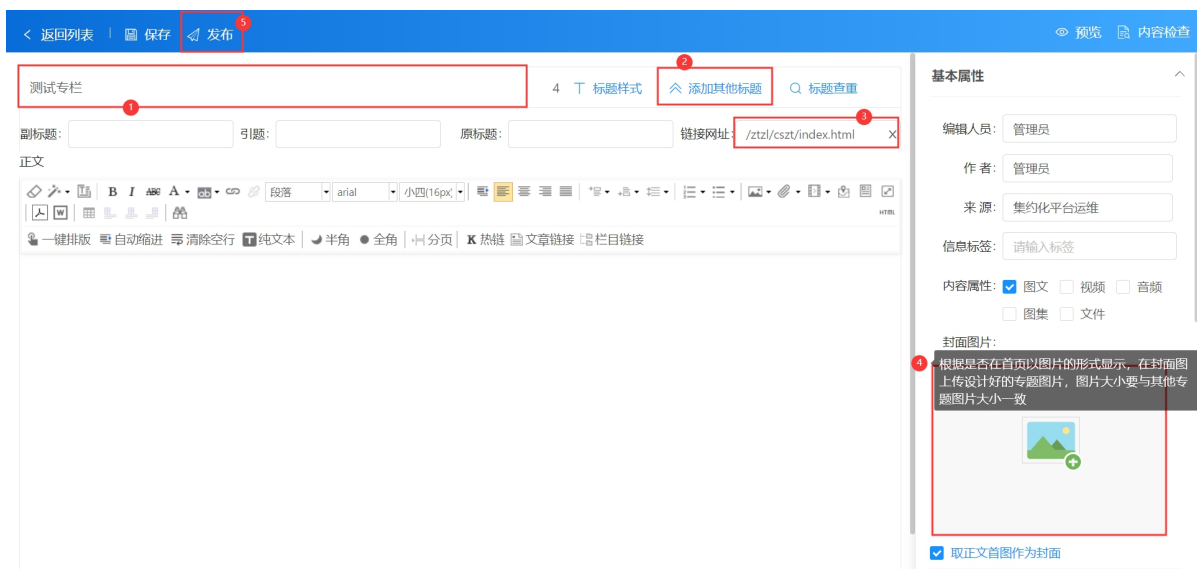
< 返回列表 | 保存 发布 5

预览 内容检查

测试专栏 1

4 标题样式 2 添加其他标题 标题查重

基本属性

副标题: 引题: 原标题: 链接网址: /ztzl/cszt/index.html 3 ×

正文

段落 arial 小四(16px)

一键排版 自动缩进 清除空行 纯文本 半角 全角 分页 K 热链 文章链接 栏目链接

编辑人员: 管理员

作者: 管理员

来源: 集约化平台运维

信息标签: 请输入标签

内容属性: 图文 视频 音频 图集 文件

封面图片:

4 根据是否在首页以图片的形式显示,在封面图上传设计好的专题图片,图片大小要与其他专题图片大小一致

取正文首图作为封面